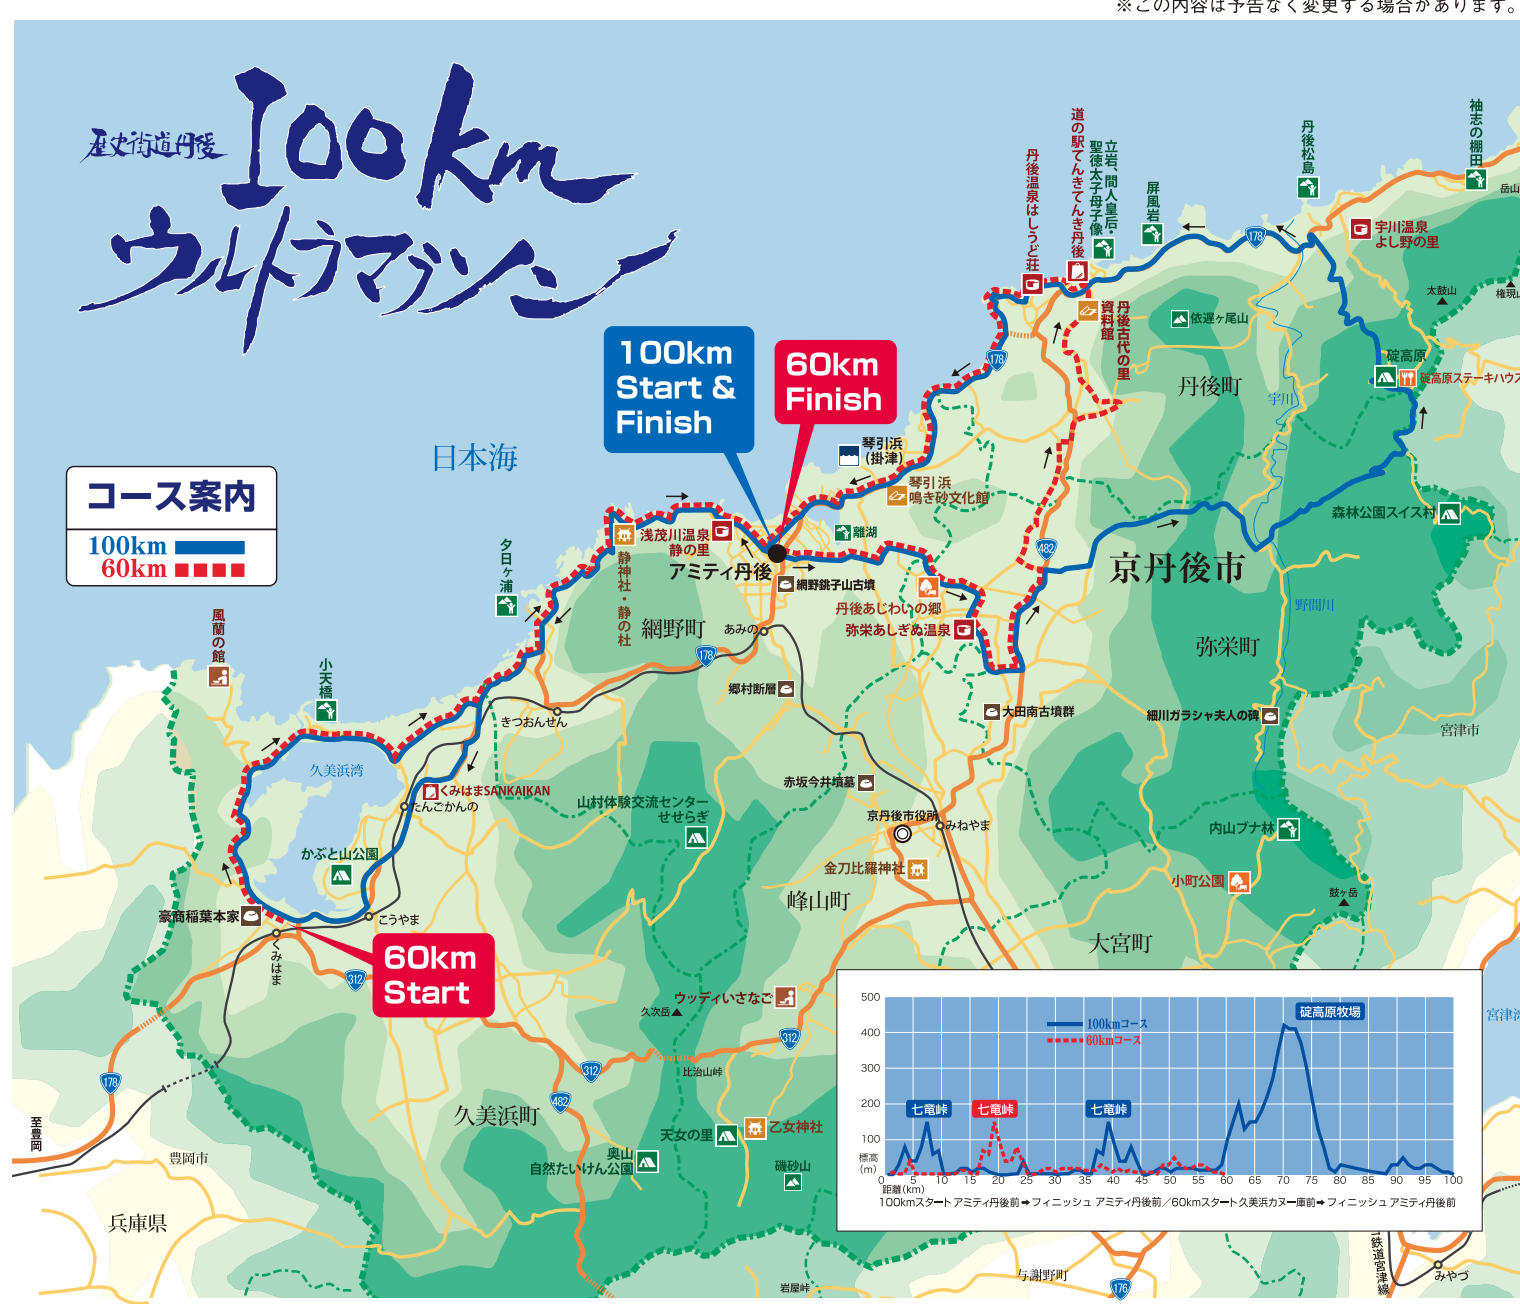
※この内容は予告なく変更する場合があります。

歴史街道丹後 100km ウルトラマラソン

コース案内
100km
60km

100km Start & Finish

60km Finish

60km Start

日本海

アミティ丹後
浅茂川温泉 静の里
静神社・静の杜
網野町
あみの
網野銚子山古墳
離湖
琴引浜(掛津)
琴引浜 鳴き砂文化館
丹後あじわいの郷
弥栄あしぎぬ温泉
丹後温泉はしうど荘
道の駅てんきてんき丹後
立岩・間人皇后・聖徳太子母子像
屏風岩
丹後松島
神志の棚田
岳山
宇川温泉 よし野の里
太鼓山
権現山
丹後古代の里資料館
依遅ヶ尾山
丹後町
宇川
碇高原
碇高原ステーキハウス
森林公園スイス村
京丹後市
野間川
弥栄町
細川ガラシャ夫人の碑
宮津市
大田南古墳群
郷村断層
赤坂今井墳墓
京丹後市役所
みねやま
金刀比羅神社
峰山町
内山ブナ林
小町公園
鼓ヶ岳
大宮町
夕日ヶ浦
風蘭の館
小天橋
久美浜湾
きつおんせん
くみはまSANKAIKAN
こんごかんの
かぶと山公園
山村体験交流センター せせらぎ
豪商稲葉本家
こうやま
くみはま
ウッディいさなご
久次岳
比治山峠
久美浜町
天女の里
乙女神社
奥山自然たいけん公園
磯砂山
至豊岡
豊岡市
兵庫県
与謝野町
岩屋峠
京都丹後鉄道宮津線
みやづ
宮津湾
178
482
312
176

500
400
300
200
100
標高(m)
0
100kmコース
60kmコース
碇高原牧場
七竜峠
七竜峠
七竜峠
5 10 15 20 25 30 35 40 45 50 55 60 65 70 75 80 85 90 95 100
距離(km)
100kmスタート アミティ丹後前➡フィニッシュ アミティ丹後前／60kmスタート 久美浜カヌー庫前➡フィニッシュ アミティ丹後前